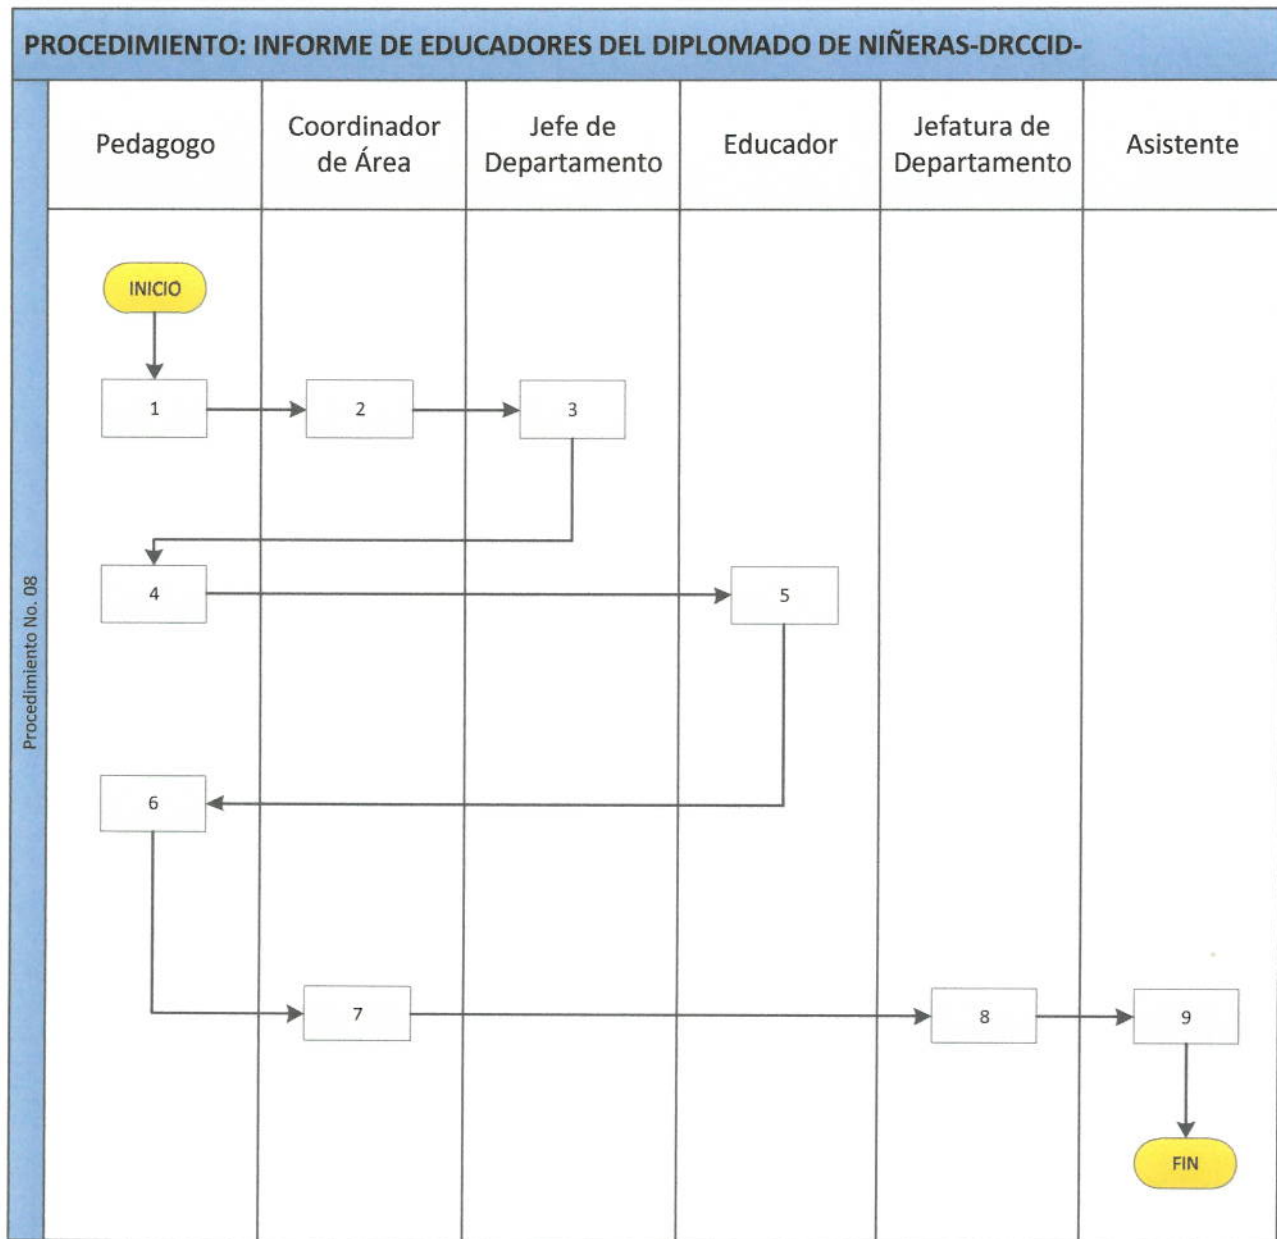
PROCEDIMIENTO: INFORME DE EDUCADORES DEL DIPLOMADO DE NIÑERAS-DRCCID-

Procedimiento No. 08

| Pedagogo | Coordinador de Área | Jefe de Departamento | Educador | Jefatura de Departamento | Asistente |
|---|---|---|---|---|---|

INICIO

1

2

3

4

5

6

7

8

9

FIN